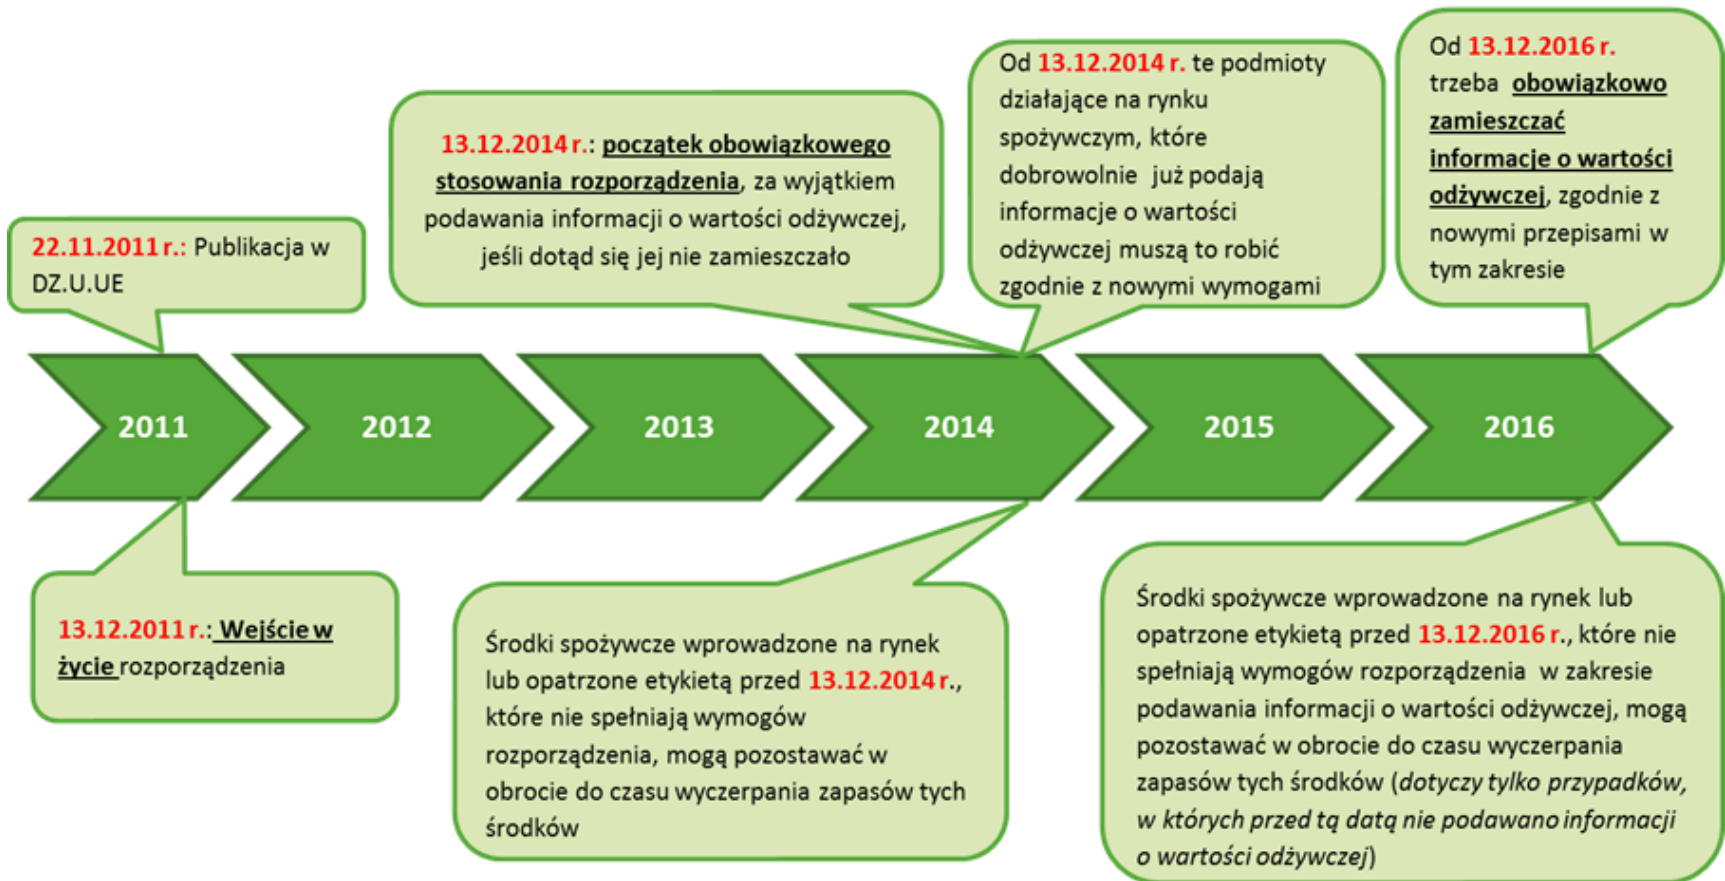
22.11.2011 r.: Publikacja w DZ.U.UE

13.12.2014 r.: początek obowiązkowego stosowania rozporządzenia, za wyjątkiem podawania informacji o wartości odżywczej, jeśli dotąd się jej nie zamieszczało

Od 13.12.2014 r. te podmioty działające na rynku spożywczym, które dobrowolnie już podają informacje o wartości odżywczej muszą to robić zgodnie z nowymi wymogami

Od 13.12.2016 r. trzeba obowiązkowo zamieszczać informacje o wartości odżywczej, zgodnie z nowymi przepisami w tym zakresie

2011

2012

2013

2014

2015

2016

13.12.2011 r.: Wejście w życie rozporządzenia

Środki spożywcze wprowadzone na rynek lub opatrzone etykietą przed 13.12.2014 r., które nie spełniają wymogów rozporządzenia, mogą pozostawać w obrocie do czasu wyczerpania zapasów tych środków

Środki spożywcze wprowadzone na rynek lub opatrzone etykietą przed 13.12.2016 r., które nie spełniają wymogów rozporządzenia w zakresie podawania informacji o wartości odżywczej, mogą pozostawać w obrocie do czasu wyczerpania zapasów tych środków (dotyczy tylko przypadków, w których przed tą datą nie podawano informacji o wartości odżywczej)